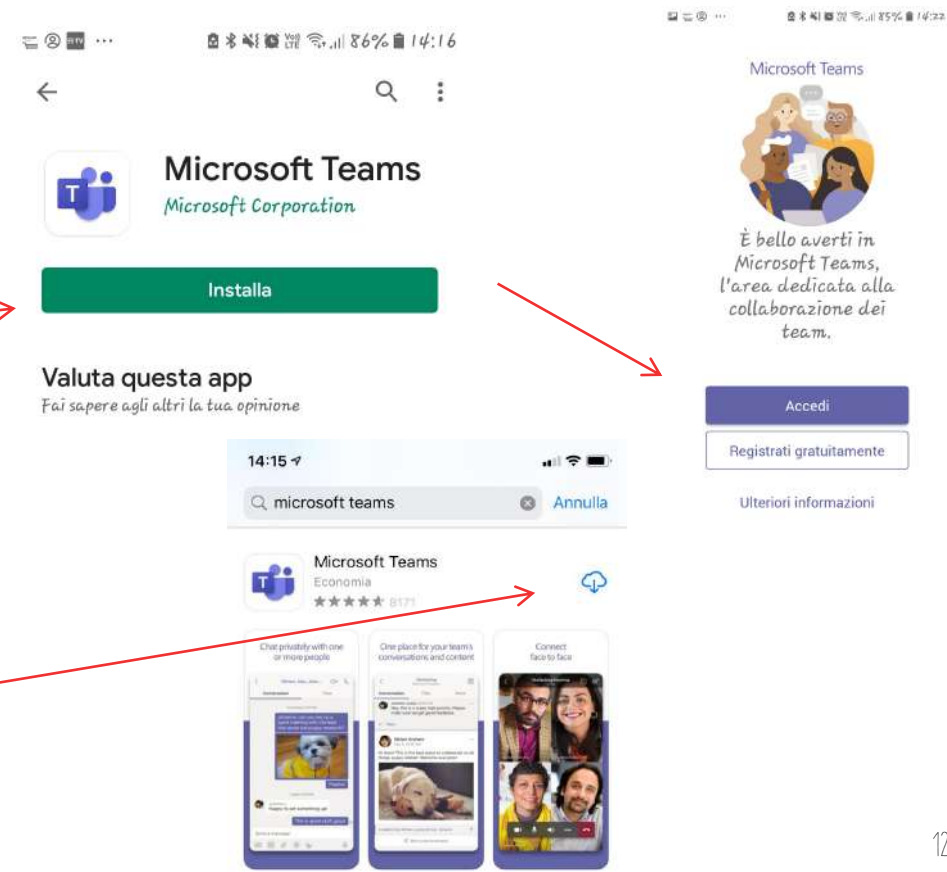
86% 14:16

Microsoft Teams
Microsoft Corporation

Installa

Valuta questa app
Fai sapere agli altri la tua opinione

14:15

microsoft teams
Annulla

Microsoft Teams
Economia
★★★★★ 8171

Chat privately with one or more people

One place for your team's conversations and content

Connect face to face

85% 14:22

Microsoft Teams

È bello averti in Microsoft Teams, l'area dedicata alla collaborazione dei team.

Accedi

Registrati gratuitamente

Ulteriori informazioni

12